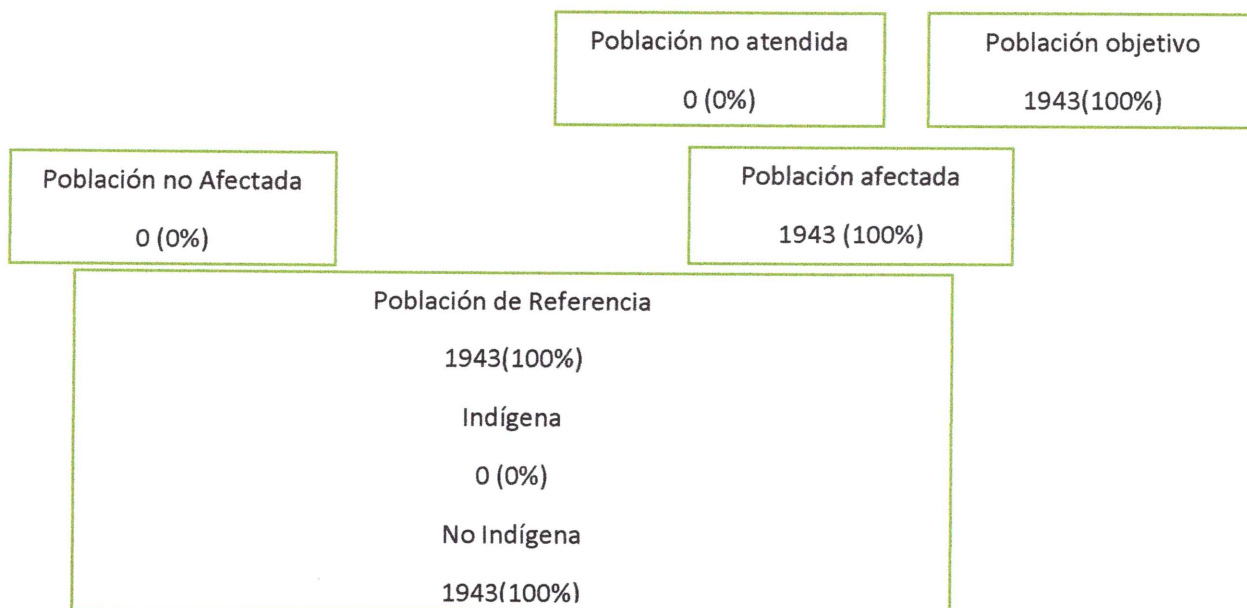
Población no atendida

0 (0%)

Población objetivo

1943(100%)

Población no Afectada

0 (0%)

Población afectada

1943 (100%)

Población de Referencia

1943(100%)

Indígena

0 (0%)

No Indígena

1943(100%)